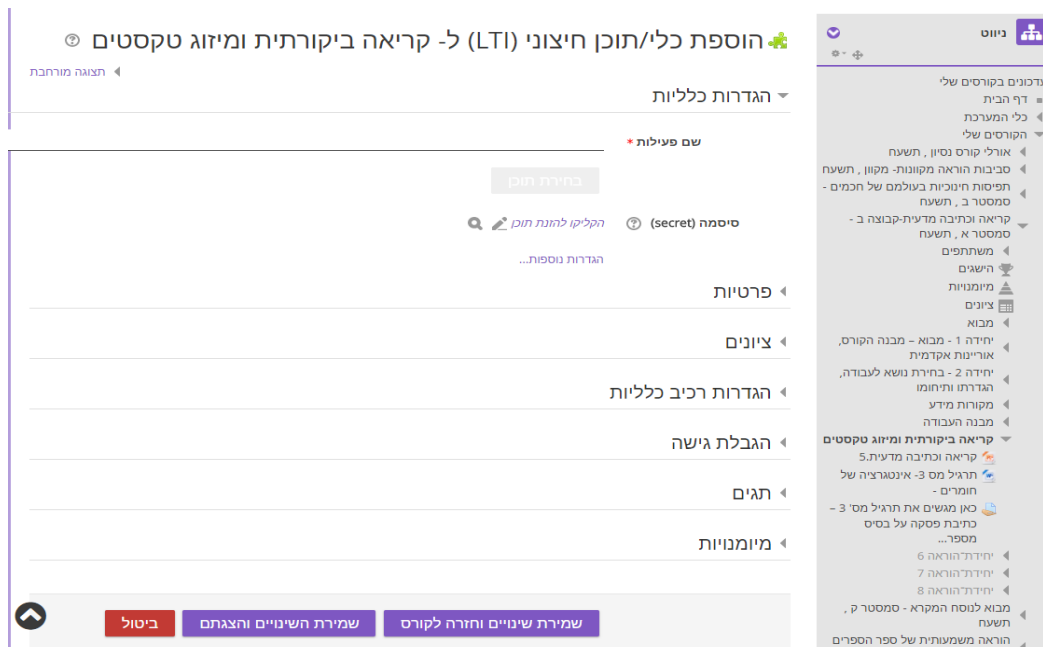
הוספת כלי/תוכן חיצוני (LTI) ל- קריאה ביקורתית ומיזוג טקסטים

תצוגה מורחבת

הגדרות כלליות

שם פעילות *

בחירת תוכן

סיסמה (secret)

הקליקו להזנת תוכן

הגדרות נוספות...

פרטיות

ציונים

הגדרות רכיב כלליות

הגבלת גישה

תגים

מיומנויות

שמירת שינויים וחזרה לקורס
שמירת השינויים והצגתם
ביטול

ניווט

עדכונים בקורסים שלי
דף הבית
כלי המערכת
הקורסים שלי
אורלי קורס נסיון , תשעה
סביבות הוראה מקוונות- מקוון , תשעה
תפיסות חינוכיות בעולמם של חכמים - סמסטר ב , תשעה
קריאה וכתיבה מדעית-קבוצה ב - סמסטר א , תשעה
משתתפים
הישגים
מיומנויות
ציונים
מבוא
יחידה 1 - מבוא – מבנה הקורס, אוריינות אקדמית
יחידה 2 - בחירת נושא לעבודה, הגדרתו ותיחומו
מקורות מידע
מבנה העבודה
קריאה ביקורתית ומיזוג טקסטים
קריאה וכתיבה מדעית.5
תרגיל מס 3- אינטגרציה של חומרים -
כאן מגישים את תרגיל מס' 3 – כתיבת פסקה על בסיס מספר...
יחידת"הוראה 6
יחידת"הוראה 7
יחידת"הוראה 8
מבוא לנוסח המקרא - סמסטר ק , תשעה
הוראה משמעותית של ספר הספרים